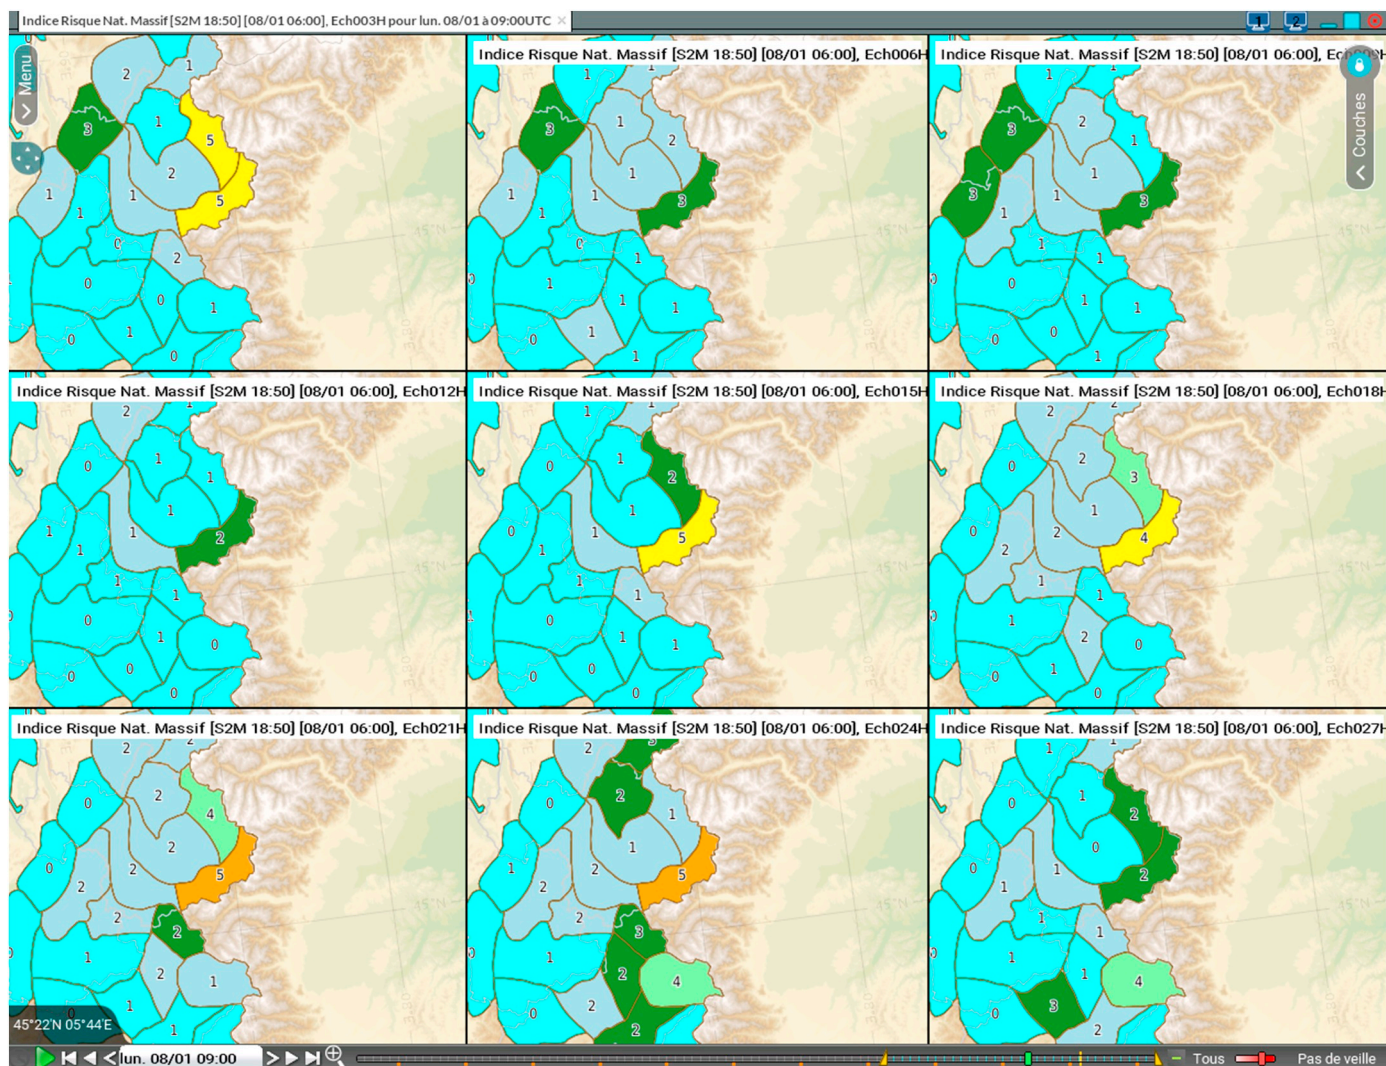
Indice Risque Nat. Massif [S2M 18:50] [08/01 06:00], Ech003H pour lun. 08/01 à 09:00UTC ×

Menu

2 1 3 1 5 2 5 1 1 1 0 2 0 0 1 1 0 0

Indice Risque Nat. Massif [S2M 18:50] [08/01 06:00], Ech006H

1 1 3 1 2 1 3 1 1 1 0 1 1 1 1 1 0 1

Indice Risque Nat. Massif [S2M 18:50] [08/01 06:00], Ec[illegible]

Couches

1 1 3 2 1 3 1 3 1 1 1 0 1 1 1 0 0 1

Indice Risque Nat. Massif [S2M 18:50] [08/01 06:00], Ech012H

2 0 1 1 1 1 2 1 1 1 0 1 0 0 0 0

Indice Risque Nat. Massif [S2M 18:50] [08/01 06:00], Ech015H

1 1 0 1 2 1 5 1 0 1 1 1 1 0 1 0 0 0

Indice Risque Nat. Massif [S2M 18:50] [08/01 06:00], Ech018H

2 0 2 3 0 2 1 2 4 1 1 1 2 0 0 1 0

Indice Risque Nat. Massif [S2M 18:50] [08/01 06:00], Ech021H

2 2 0 2 4 2 0 2 2 5 2 2 1 2 1 1 1

Indice Risque Nat. Massif [S2M 18:50] [08/01 06:00], Ech024H

2 3 0 2 1 1 1 2 2 5 2 3 1 2 4 0 2 2

Indice Risque Nat. Massif [S2M 18:50] [08/01 06:00], Ech027H

1 0 1 2 0 0 1 2 1 1 1 1 4 0 3 2

45°22'N 05°44'E

lun. 08/01 09:00

Tous

Pas de veille